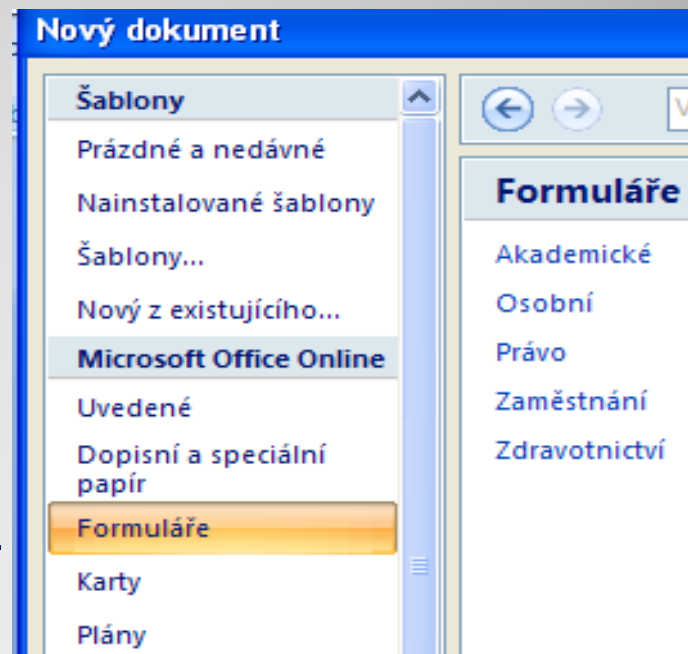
Nový dokument

Šablony
Prázdné a nedávné
Nainstalované šablony
Šablony...
Nový z existujícího...
Microsoft Office Online
Uvedené
Dopisní a speciální papír
Formuláře
Karty
Plány

Formuláře
Akademické
Osobní
Právo
Zaměstnání
Zdravotnictví